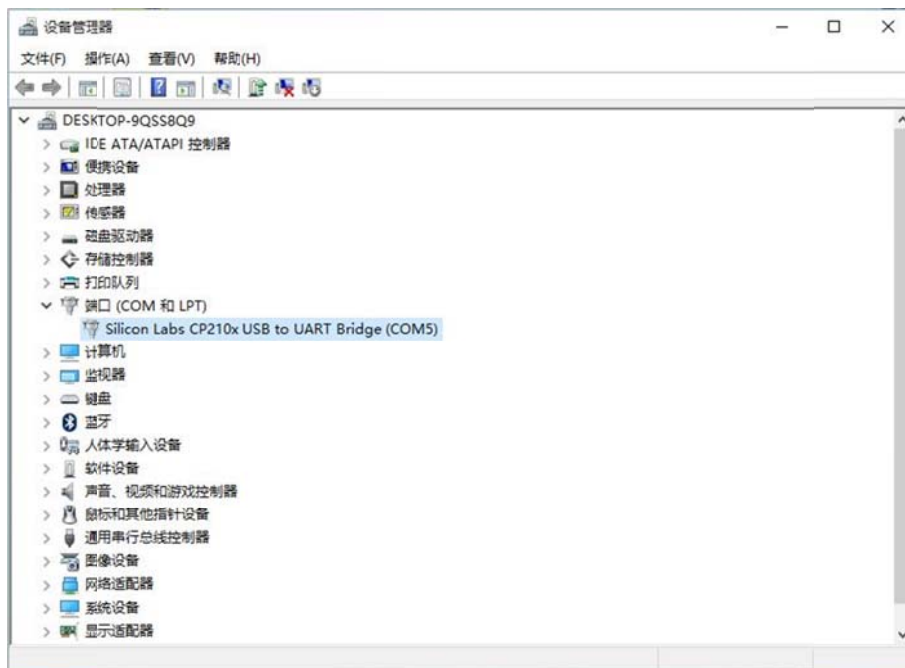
设备管理器

文件(F) 操作(A) 查看(V) 帮助(H)

DESKTOP-9QSS8Q9
IDE ATA/ATAPI 控制器
便携设备
处理器
传感器
磁盘驱动器
存储控制器
打印队列
端口 (COM 和 LPT)
Silicon Labs CP210x USB to UART Bridge (COM5)
计算机
监视器
键盘
蓝牙
人体学输入设备
软件设备
声音、视频和游戏控制器
鼠标和其他指针设备
通用串行总线控制器
图像设备
网络适配器
系统设备
显示适配器